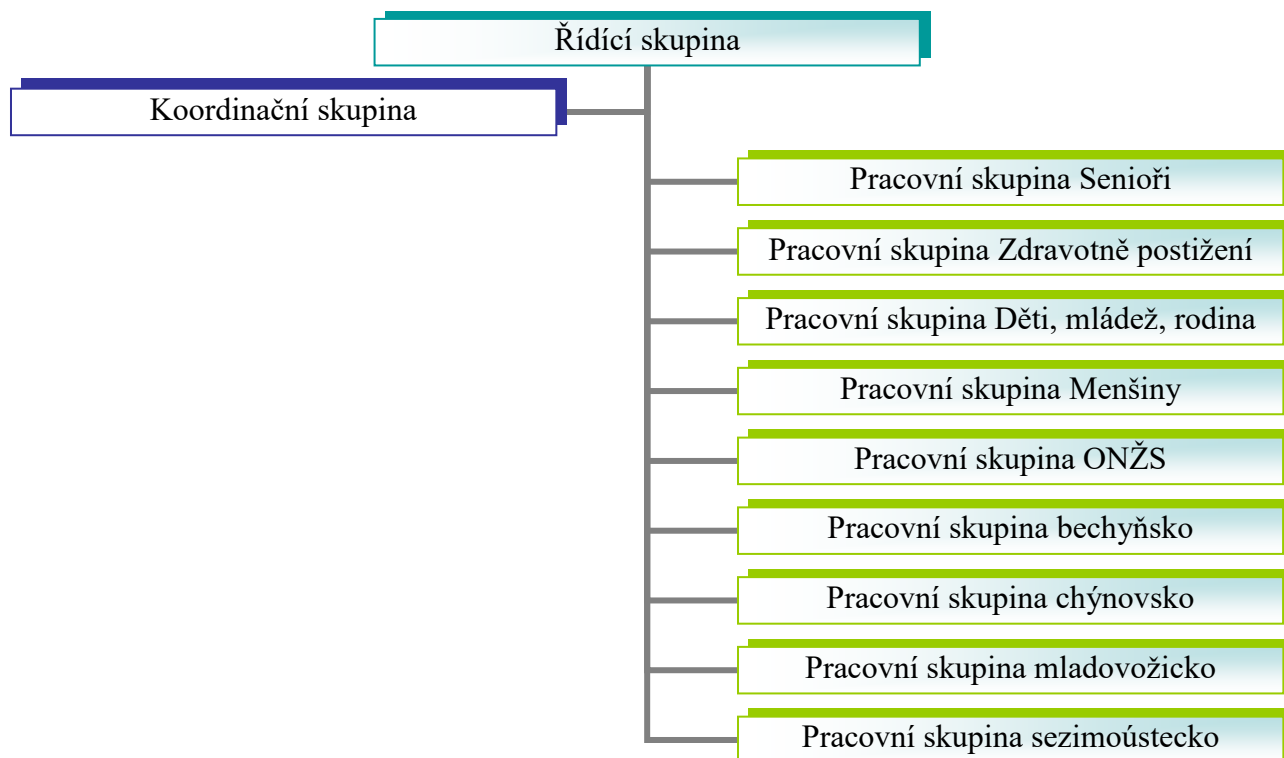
Řídící skupina

Koordinační skupina

Pracovní skupina Senioři

Pracovní skupina Zdravotně postižení

Pracovní skupina Děti, mládež, rodina

Pracovní skupina Menšiny

Pracovní skupina ONŽS

Pracovní skupina bechyňsko

Pracovní skupina chýnovsko

Pracovní skupina mladovožicko

Pracovní skupina sezimoústecko